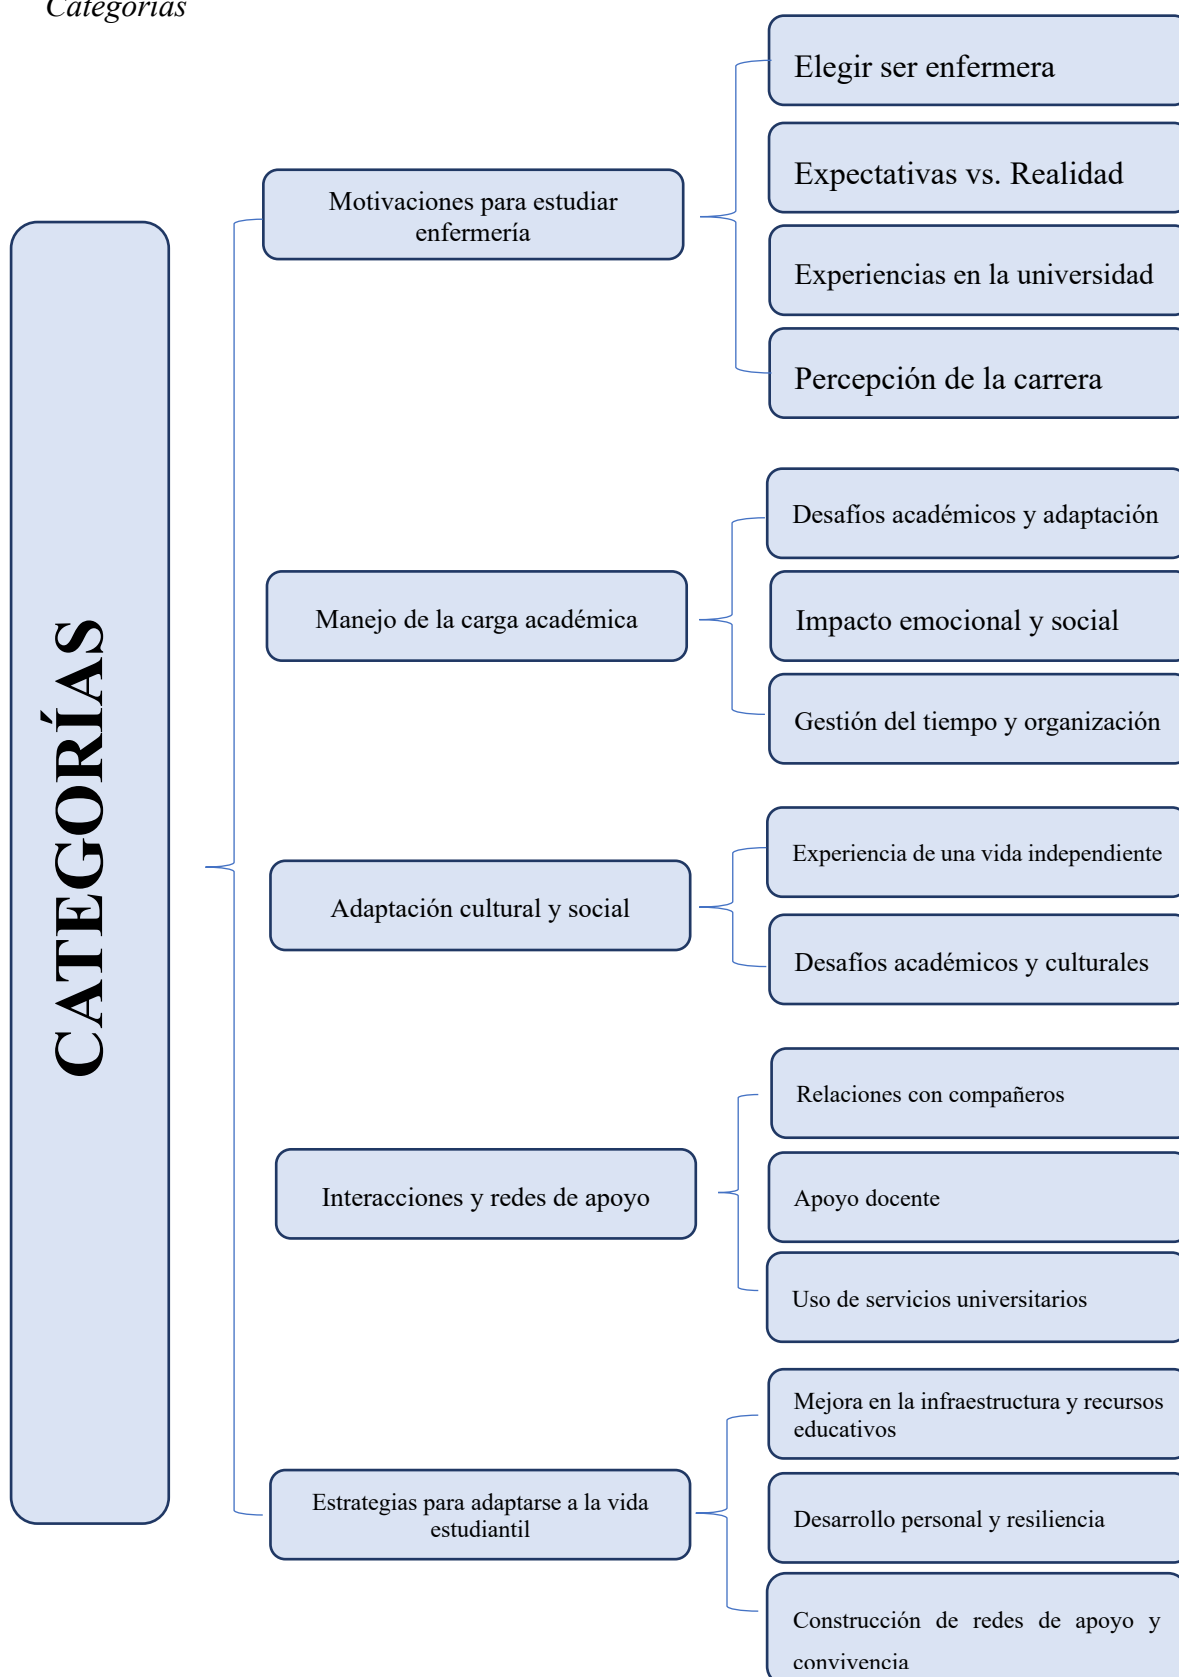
Categorías

CATEGORÍAS

Motivaciones para estudiar enfermería

Elegir ser enfermera

Expectativas vs. Realidad

Experiencias en la universidad

Percepción de la carrera

Manejo de la carga académica

Desafíos académicos y adaptación

Impacto emocional y social

Gestión del tiempo y organización

Adaptación cultural y social

Experiencia de una vida independiente

Desafíos académicos y culturales

Interacciones y redes de apoyo

Relaciones con compañeros

Apoyo docente

Uso de servicios universitarios

Estrategias para adaptarse a la vida estudiantil

Mejora en la infraestructura y recursos educativos

Desarrollo personal y resiliencia

Construcción de redes de apoyo y convivencia